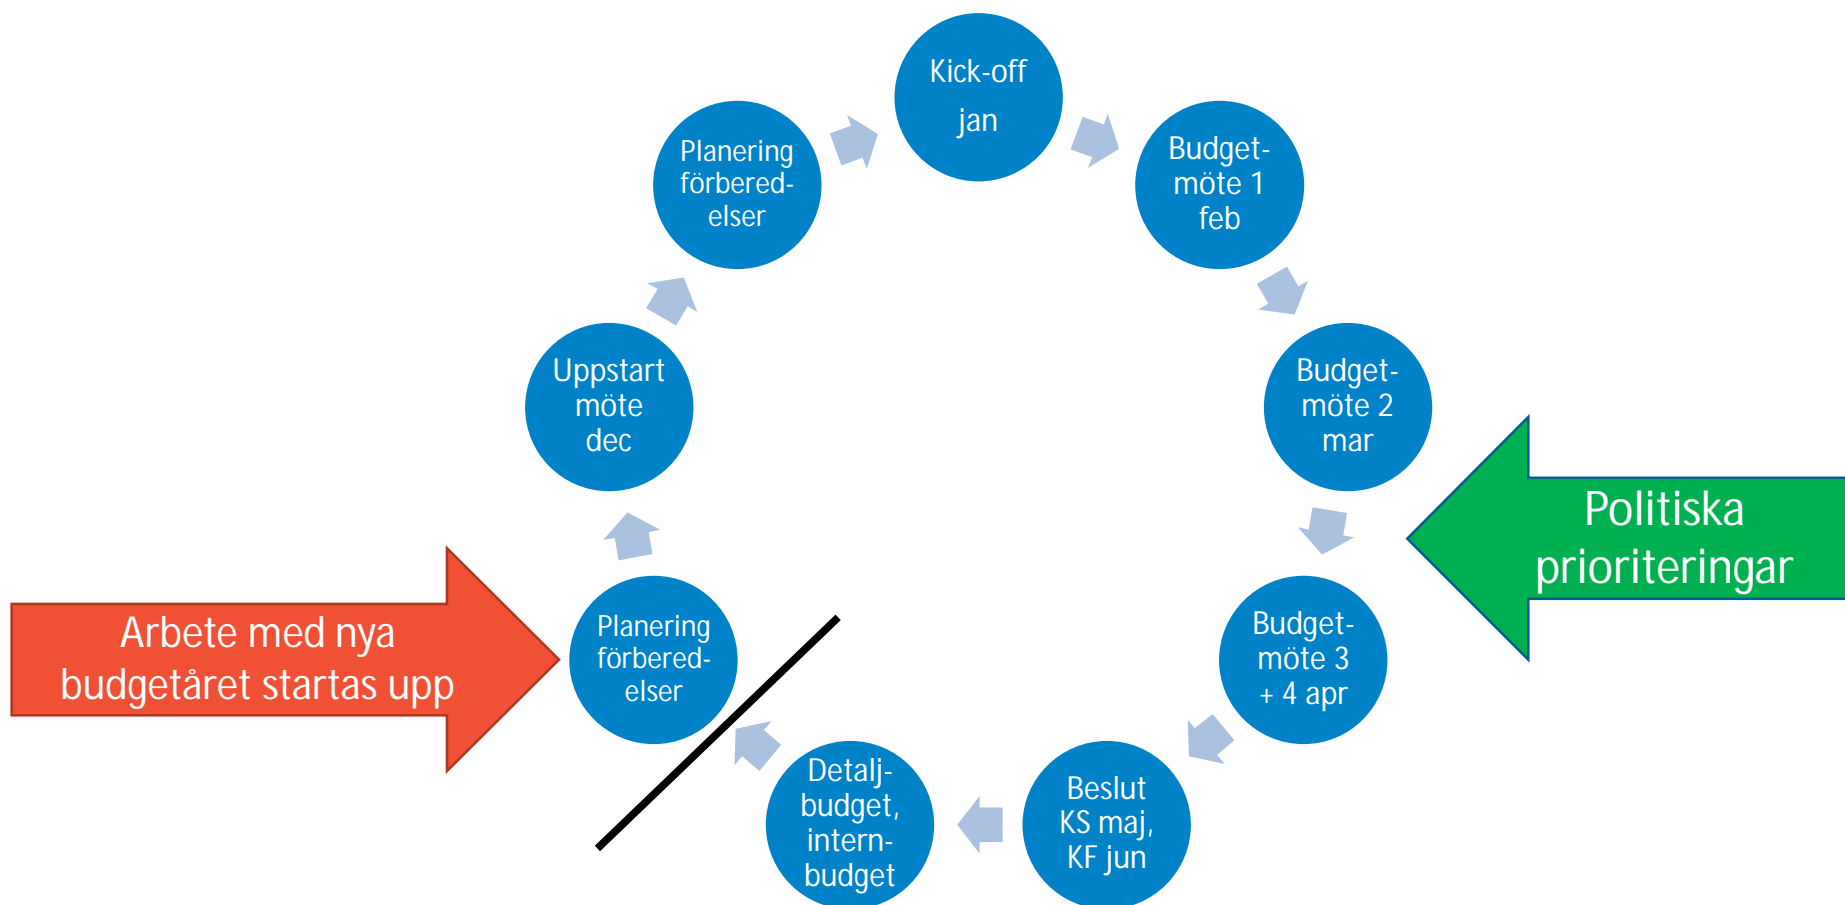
Kick-off
jan

Budget-
möte 1
feb

Budget-
möte 2
mar

Budget-
möte 3
+ 4 apr

Beslut
KS maj,
KF jun

Detalj-
budget,
intern-
budget

Planering
förbered-
elser

Uppstart
möte
dec

Planering
förbered-
elser

Arbete med nya
budgetåret startas upp

Politiska
prioriteringar